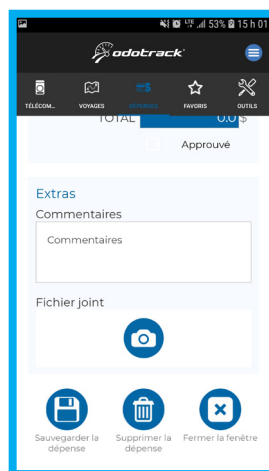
53% 15 h 01

odotrack

TÉLÉCOM... VOYAGES DÉPENSES FAVORIS OUTILS

TOTAL 0.0 $

Approuvé

Extras

Commentaires

Commentaires

Fichier joint

Sauvegarder la dépense

Supprimer la dépense

Fermer la fenêtre